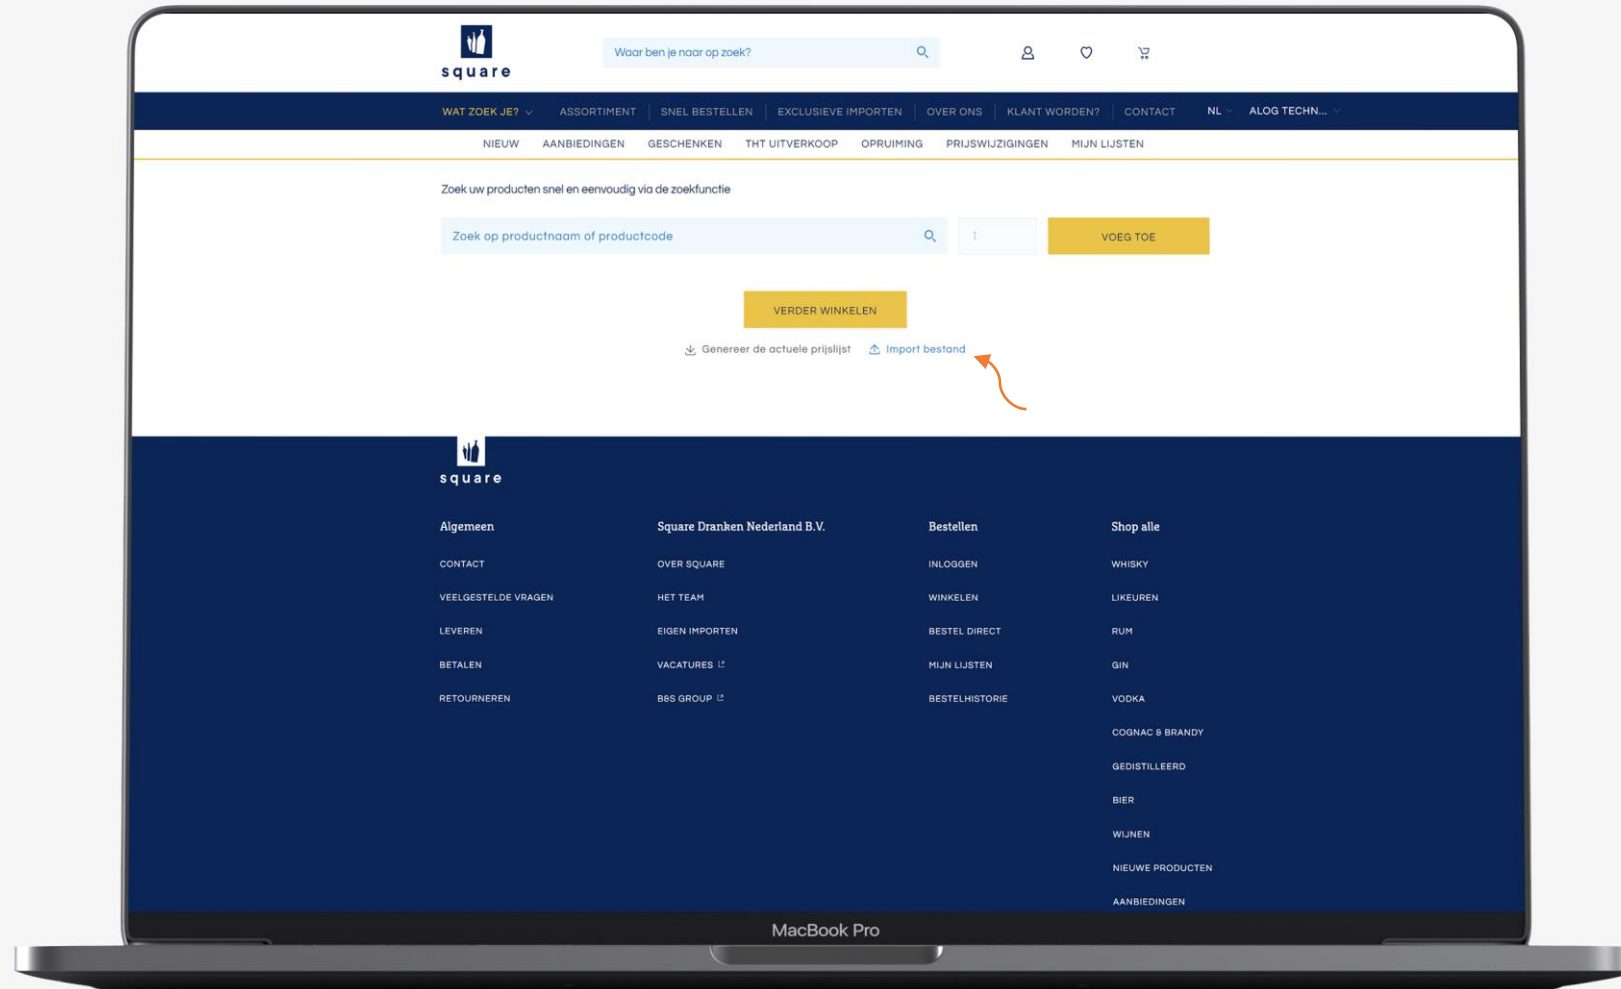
square

Waar ben je naar op zoek?

WAT ZOEK JE? | ASSORTIMENT | SNEL BESTELLEN | EXCLUSIEVE IMPORTEN | OVER ONS | KLANT WORDEN? | CONTACT | NL | ALOG TECHN...

NIEUW AANBIEDINGEN GESCHENKEN THT UITVERKOOP OPRUIMING PRIJSWIJZIGINGEN MIJN LIJSTEN

Zoek uw producten snel en eenvoudig via de zoekfunctie

Zoek op productnaam of productcode

1

VOEG TOE

VERDER WINKELEN

Genereer de actuele prijslijst

Import bestand

square

Algemeen

CONTACT

VEELGESTELDE VRAGEN

LEVEREN

BETALEN

RETOURNEREN

Square Dranken Nederland B.V.

OVER SQUARE

HET TEAM

EIGEN IMPORTEN

VACATURES

B&S GROUP

Bestellen

INLOGGEN

WINKELEN

BESTEL DIRECT

MIJN LIJSTEN

BESTELHISTORIE

Shop alle

WHISKY

LIKEUREN

RUM

GIN

VODKA

COGNAC & BRANDY

GEDISTILLEERD

BIER

WIJNEN

NIEUWE PRODUCTEN

AANBIEDINGEN

MacBook Pro